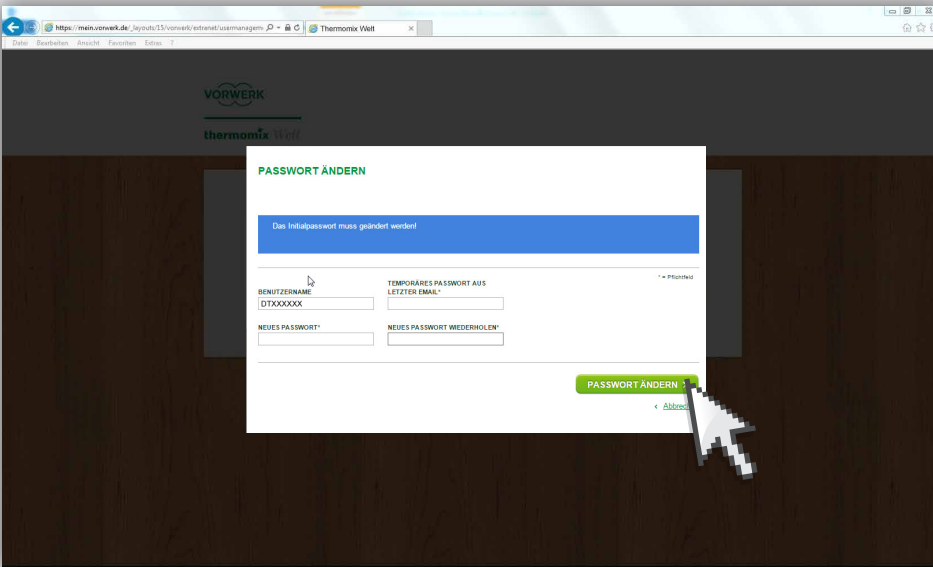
https://mein.vorwerk.de/_layouts/15/vorwerk/extranet/usermanagem

Thermomix Welt

Datei Bearbeiten Ansicht Favoriten Extras ?

VORWERK

thermomix Welt

PASSWORT ÄNDERN

Das Initialpasswort muss geändert werden!

* = Pflichtfeld

BENUTZERNAME
DTXXXXXX

TEMPORÄRES PASSWORT AUS LETZTER EMAIL*

NEUES PASSWORT*

NEUES PASSWORT WIEDERHOLEN*

PASSWORT ÄNDERN

‹ Abbrec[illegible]